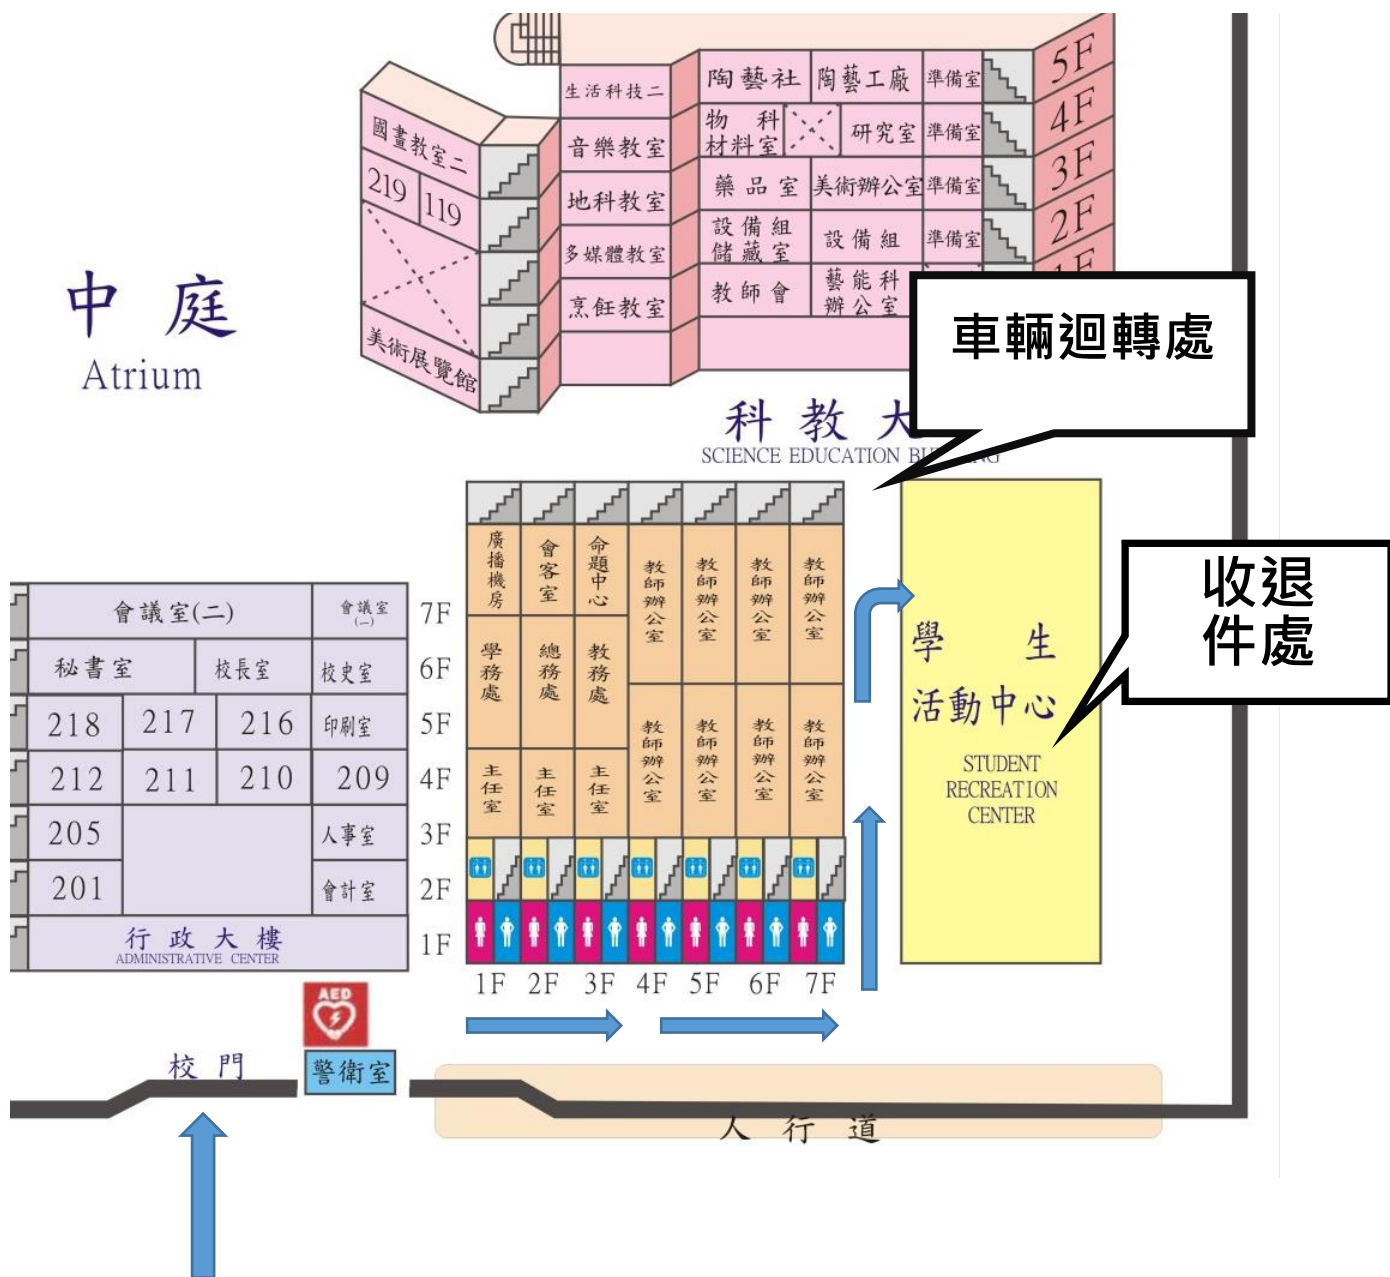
中 庭
Atrium

國畫教室二
219 119
美術展覽館

生活科技二
音樂教室
地科教室
多媒體教室
烹飪教室

| 陶藝社 | 陶藝工廠 | 準備室 |
|---|---|---|
| 物 科 材料室 | 研究室 | 準備室 |
| 藥品室 | 美術辦公室 | 準備室 |
| 設備組 儲藏室 | 設備組 | 準備室 |
| 教師會 | 藝能科 辦公室 | |

5F
4F
3F
2F
1F

車輛迴轉處

科 教 大
SCIENCE EDUCATION BU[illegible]

收退件處

| 會議室(二) | | | 會議室(一) | 7F |
|---|---|---|---|---|
| 秘書室 | | 校長室 | 校史室 | 6F |
| 218 | 217 | 216 | 印刷室 | 5F |
| 212 | 211 | 210 | 209 | 4F |
| 205 | | | 人事室 | 3F |
| 201 | | | 會計室 | 2F |
| 行 政 大 樓 ADMINISTRATIVE CENTER | | | | 1F |

| 廣播機房 | 會客室 | 命題中心 | 教師辦公室 | 教師辦公室 | 教師辦公室 | 教師辦公室 |
|---|---|---|---|---|---|---|
| 學務處 | 總務處 | 教務處 | | | | |
| | | | 教師辦公室 | 教師辦公室 | 教師辦公室 | 教師辦公室 |
| 主任室 | 主任室 | 主任室 | | | | |

1F 2F 3F 4F 5F 6F 7F

學 生 活動中心
STUDENT RECREATION CENTER

AED
校 門
警衛室
人 行 道